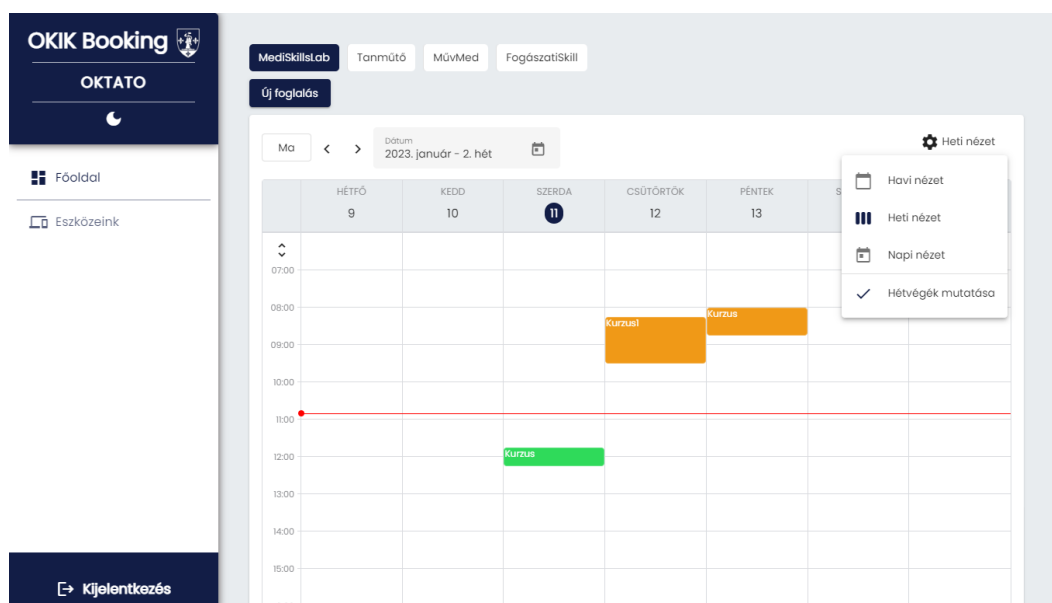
OKIK Booking

OKTATO

Főoldal

Eszközeink

Kijelentkezés

MediSkillsLab
Tanműtő
MűvMed
FogászatiSkill

Új foglalás

Ma
<
>
Dátum
2023. január - 2. hét

Heti nézet

| | HÉTFŐ 9 | KEDD 10 | SZERDA 11 | CSÜTÖRTÖK 12 | PÉNTEK 13 | S |
|---|---|---|---|---|---|---|
| 07:00 | | | | | | |
| 08:00 | | | | Kurzus1 | Kurzus | |
| 09:00 | | | | | | |
| 10:00 | | | | | | |
| 11:00 | | | | | | |
| 12:00 | | | Kurzus | | | |
| 13:00 | | | | | | |
| 14:00 | | | | | | |
| 15:00 | | | | | | |

Havi nézet
Heti nézet
Napi nézet
Hétvégék mutatása